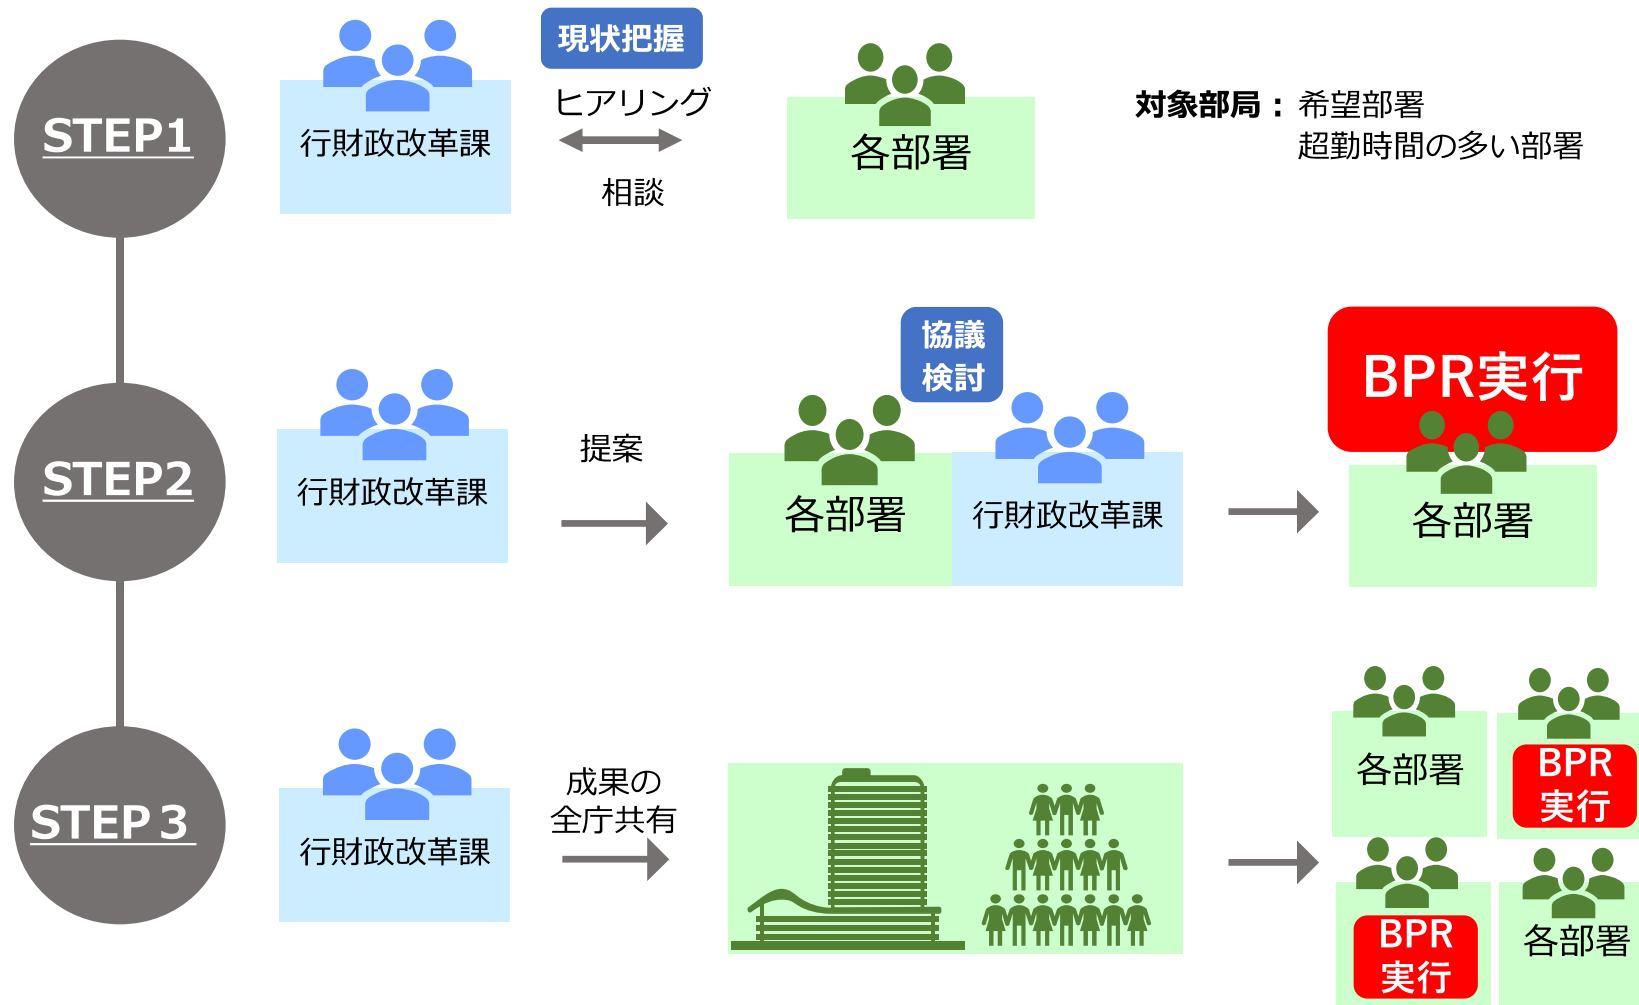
STEP1

行財政改革課

現状把握

ヒアリング

相談

各部署

対象部局： 希望部署
超勤時間の多い部署

STEP2

行財政改革課

提案

協議
検討

各部署

行財政改革課

BPR実行

各部署

STEP 3

行財政改革課

成果の
全庁共有

各部署

BPR
実行

BPR
実行

各部署